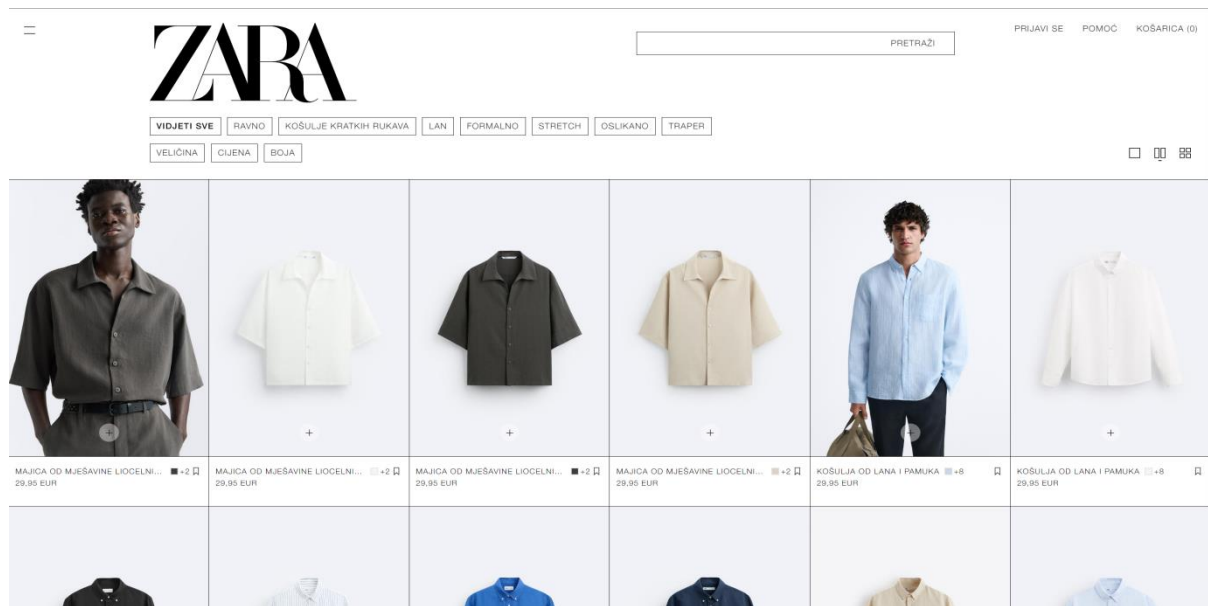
ZARA

PRETRAŽI

PRIJAVI SE POMOĆ KOŠARICA (0)

VIDJETI SVE RAVNO KOŠULJE KRATKIH RUKAVA LAN FORMALNO STRETCH OSLIKANO TRAPER

VELIČINA CIJENA BOJA

+ + + + + +

MAJICA OD MJEŠAVINE LIOCELNI... +2
29,95 EUR

MAJICA OD MJEŠAVINE LIOCELNI... +2
29,95 EUR

MAJICA OD MJEŠAVINE LIOCELNI... +2
29,95 EUR

MAJICA OD MJEŠAVINE LIOCELNI... +2
29,95 EUR

KOŠULJA OD LANA I PAMUKA +8
29,95 EUR

KOŠULJA OD LANA I PAMUKA +8
29,95 EUR